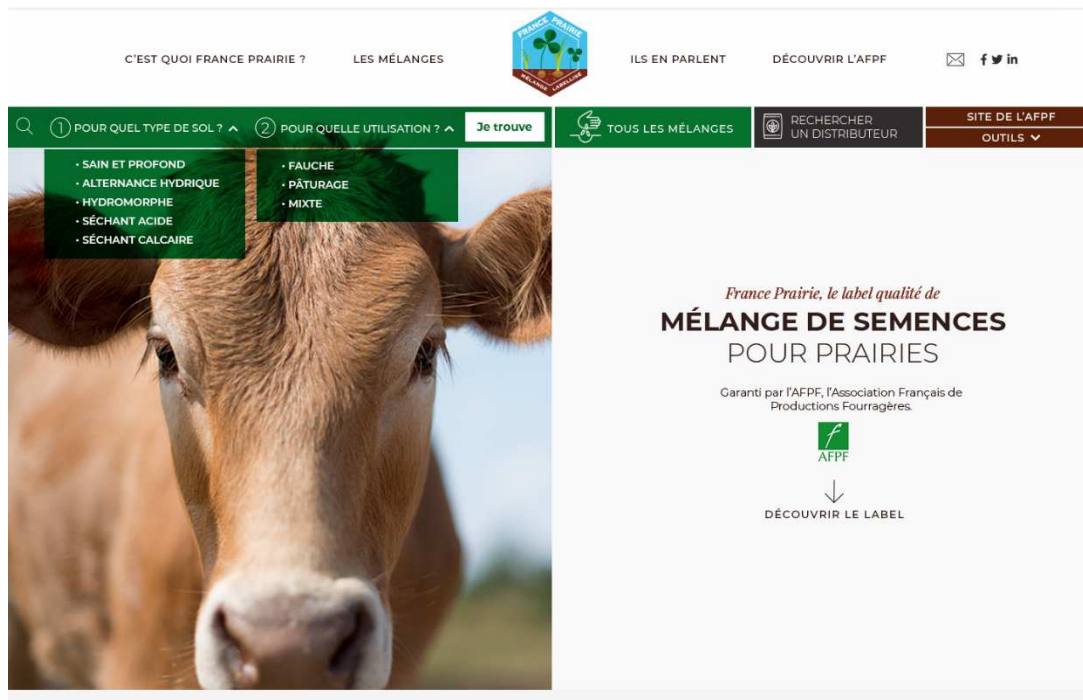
C'EST QUOI FRANCE PRAIRIE ?

LES MÉLANGES

FRANCE PRAIRIE
MÉLANGE LABELLISÉ

ILS EN PARLENT

DÉCOUVRIR L'AFPF

① POUR QUEL TYPE DE SOL ?

② POUR QUELLE UTILISATION ?

Je trouve

TOUS LES MÉLANGES

RECHERCHER UN DISTRIBUTEUR

SITE DE L'AFPF

OUTILS

· SAIN ET PROFOND
· ALTERNANCE HYDRIQUE
· HYDROMORPHE
· SÉCHANT ACIDE
· SÉCHANT CALCAIRE

· FAUCHE
· PÂTURAGE
· MIXTE

France Prairie, le label qualité de

MÉLANGE DE SEMENCES
POUR PRAIRIES

Garanti par l'AFPF, l'Association Français de Productions Fourragères.

AFPF

DÉCOUVRIR LE LABEL